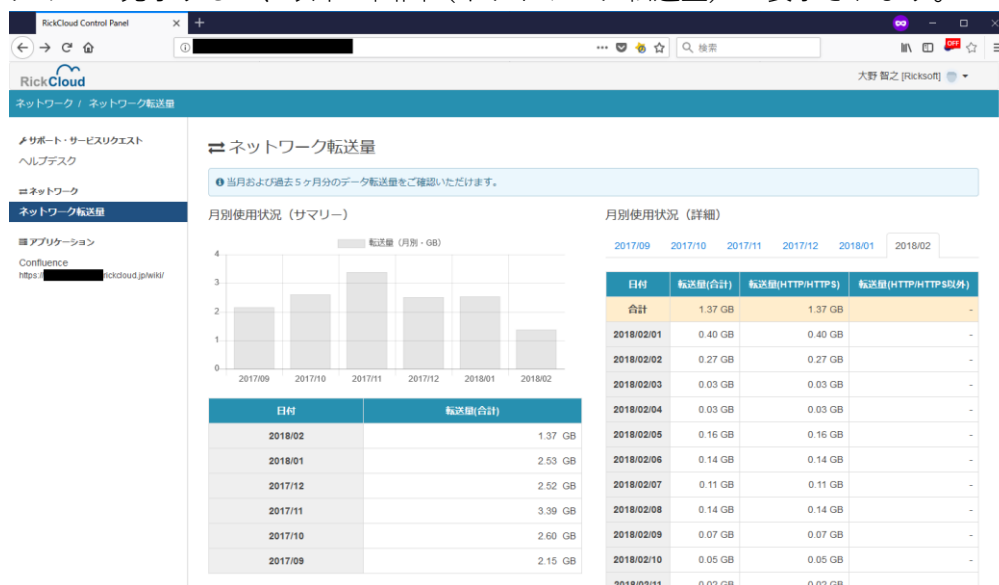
RickCloud Control Panel

… 検索

RickCloud

大野 智之 [Ricksoft]

ネットワーク / ネットワーク転送量

サポート・サービスリクエスト
ヘルプデスク

ネットワーク
ネットワーク転送量

アプリケーション
Confluence
https://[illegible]rickcloud.jp/wiki/

ネットワーク転送量

当月および過去５ヶ月分のデータ転送量をご確認いただけます。

月別使用状況（サマリー）

転送量（月別 - GB）

4
3
2
1
0

2017/09 2017/10 2017/11 2017/12 2018/01 2018/02

| 日付 | 転送量(合計) |
|---|---|
| 2018/02 | 1.37 GB |
| 2018/01 | 2.53 GB |
| 2017/12 | 2.52 GB |
| 2017/11 | 3.39 GB |
| 2017/10 | 2.60 GB |
| 2017/09 | 2.15 GB |

月別使用状況（詳細）

2017/09 2017/10 2017/11 2017/12 2018/01 2018/02

| 日付 | 転送量(合計) | 転送量(HTTP/HTTPS) | 転送量(HTTP/HTTPS以外) |
|---|---|---|---|
| 合計 | 1.37 GB | 1.37 GB | - |
| 2018/02/01 | 0.40 GB | 0.40 GB | - |
| 2018/02/02 | 0.27 GB | 0.27 GB | - |
| 2018/02/03 | 0.03 GB | 0.03 GB | - |
| 2018/02/04 | 0.03 GB | 0.03 GB | - |
| 2018/02/05 | 0.16 GB | 0.16 GB | - |
| 2018/02/06 | 0.14 GB | 0.14 GB | - |
| 2018/02/07 | 0.11 GB | 0.11 GB | - |
| 2018/02/08 | 0.14 GB | 0.14 GB | - |
| 2018/02/09 | 0.07 GB | 0.07 GB | - |
| 2018/02/10 | 0.05 GB | 0.05 GB | - |
| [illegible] | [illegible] | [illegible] | |